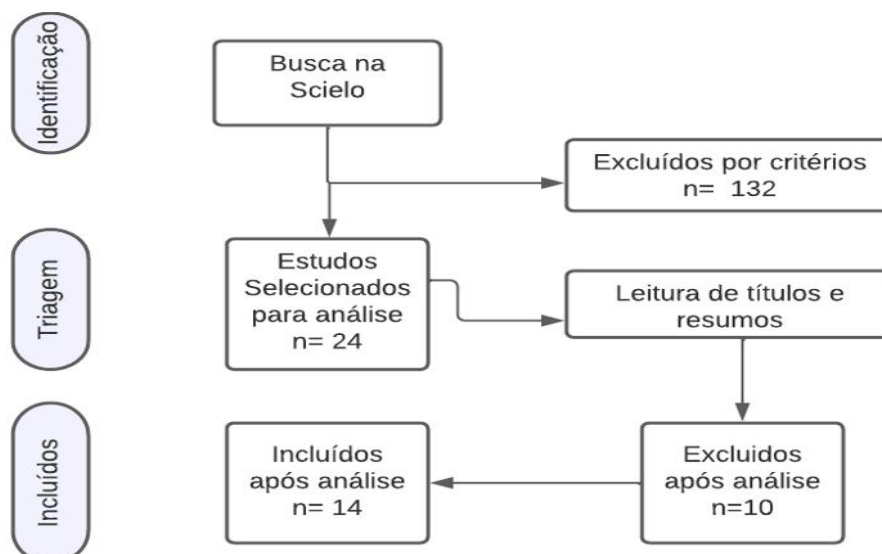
Identificação

Busca na Scielo

Excluídos por critérios
n= 132

Triagem

Estudos Selecionados para análise
n= 24

Leitura de títulos e resumos

Incluídos

Incluídos após análise
n= 14

Excluidos após análise
n=10